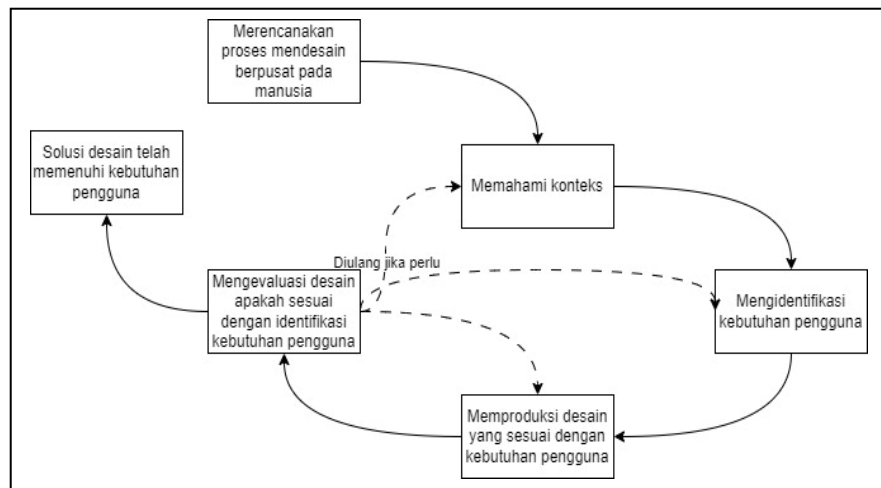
Merencanakan proses mendesain berpusat pada manusia

Solusi desain telah memenuhi kebutuhan pengguna

Memahami konteks

Diulang jika perlu

Mengevaluasi desain apakah sesuai dengan identifikasi kebutuhan pengguna

Mengidentifikasi kebutuhan pengguna

Memproduksi desain yang sesuai dengan kebutuhan pengguna